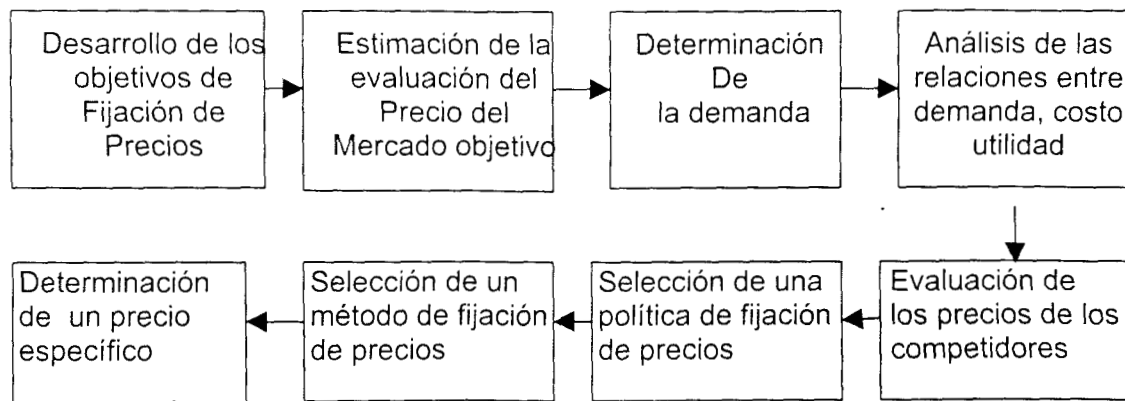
Desarrollo de los objetivos de Fijación de Precios

Estimación de la evaluación del Precio del Mercado objetivo

Determinación De la demanda

Análisis de las relaciones entre demanda, costo utilidad

Evaluación de los precios de los competidores

Selección de una política de fijación de precios

Selección de un método de fijación de precios

Determinación de un precio específico